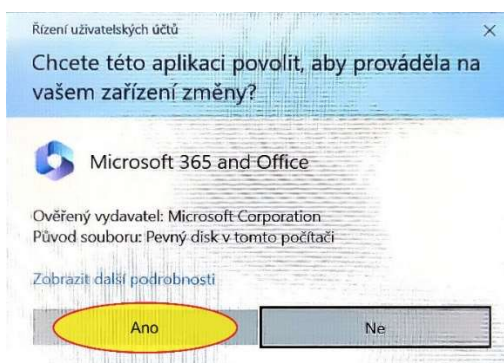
Řízení uživatelských účtů

×

Chcete této aplikaci povolit, aby prováděla na vašem zařízení změny?

Microsoft 365 and Office

Ověřený vydavatel: Microsoft Corporation
Původ souboru: Pevný disk v tomto počítači

Zobrazit další podrobnosti

Ano

Ne